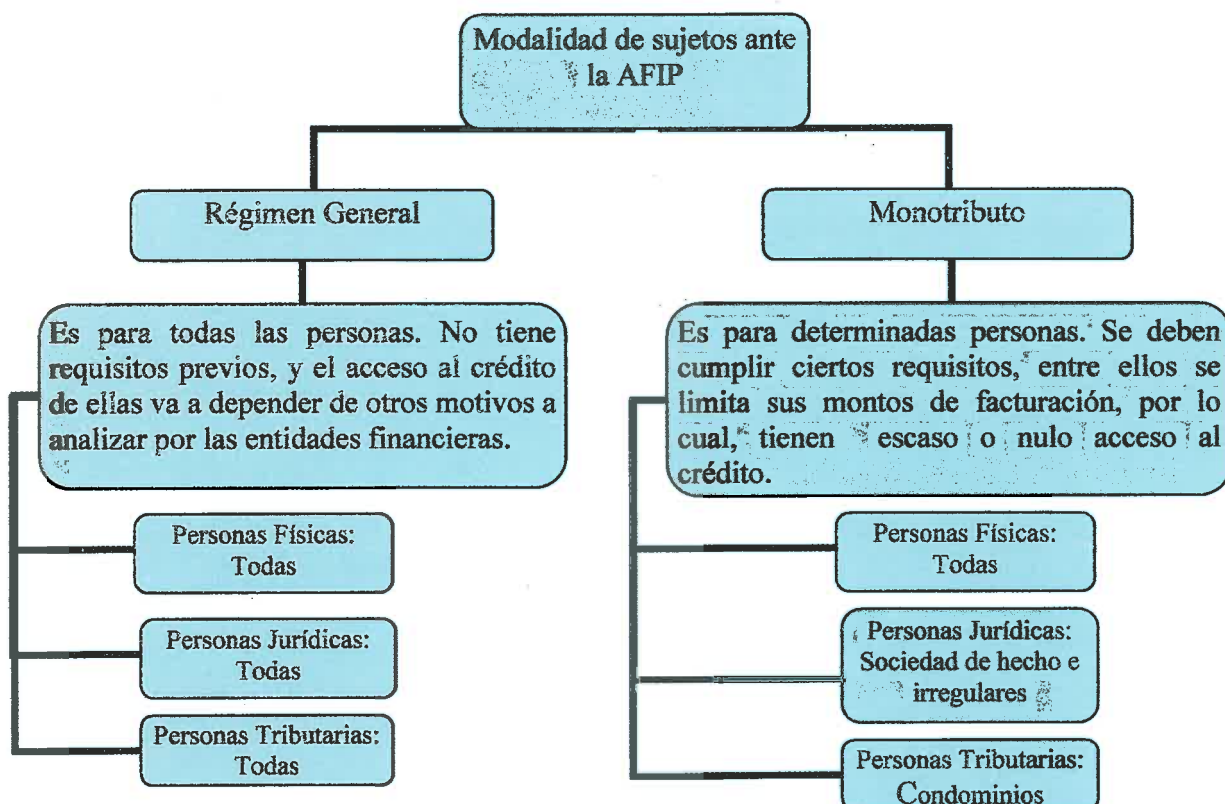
Modalidad de sujetos ante la AFIP

Régimen General

Es para todas las personas. No tiene requisitos previos, y el acceso al crédito de ellas va a depender de otros motivos a analizar por las entidades financieras.

Personas Físicas: Todas

Personas Jurídicas: Todas

Personas Tributarias: Todas

Monotributo

Es para determinadas personas. Se deben cumplir ciertos requisitos, entre ellos se limita sus montos de facturación, por lo cual, tienen escaso o nulo acceso al crédito.

Personas Físicas: Todas

Personas Jurídicas: Sociedad de hecho e irregulares

Personas Tributarias: Condominios